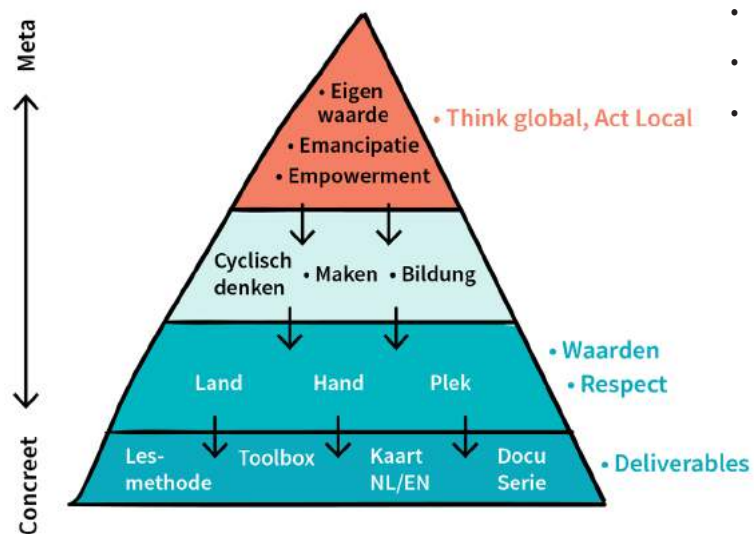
Meta

Concreet

• Eigen waarde
• Emancipatie
• Empowerment

• Think global, Act Local

Cyclisch denken • Maken • Bildung

Land Hand Plek

• Waarden
• Respect

Lesmethode Toolbox Kaart NL/EN Docu Serie

• Deliverables